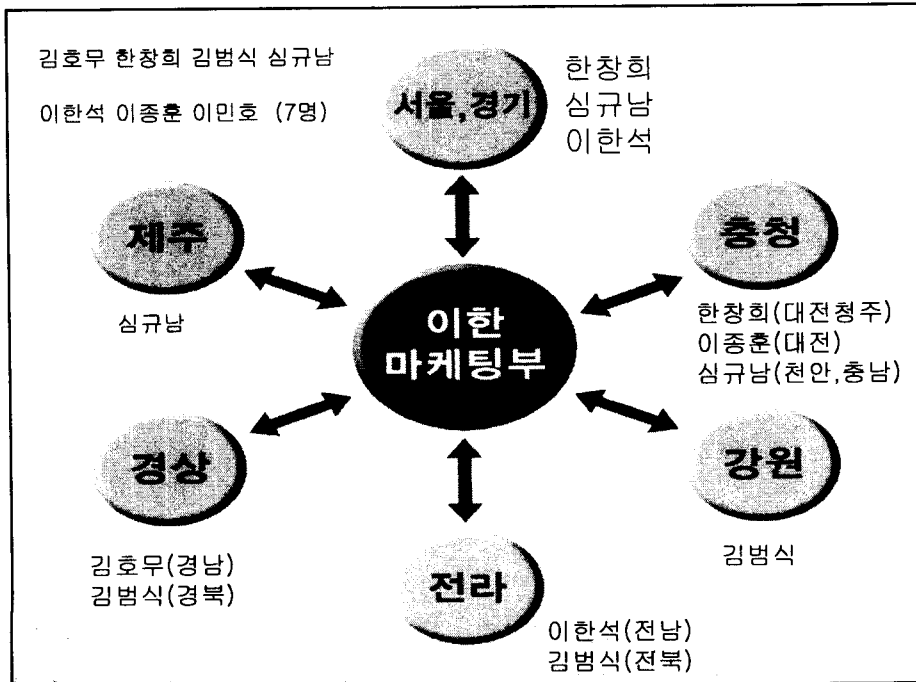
김호무 한창희 김범식 심규남

이한석 이종훈 이민호 (7명)

서울,경기

한창희
심규남
이한석

제주

심규남

충청

한창희(대전청주)
이종훈(대전)
심규남(천안,충남)

이한
마케팅부

경상

김호무(경남)
김범식(경북)

강원

김범식

전라

이한석(전남)
김범식(전북)